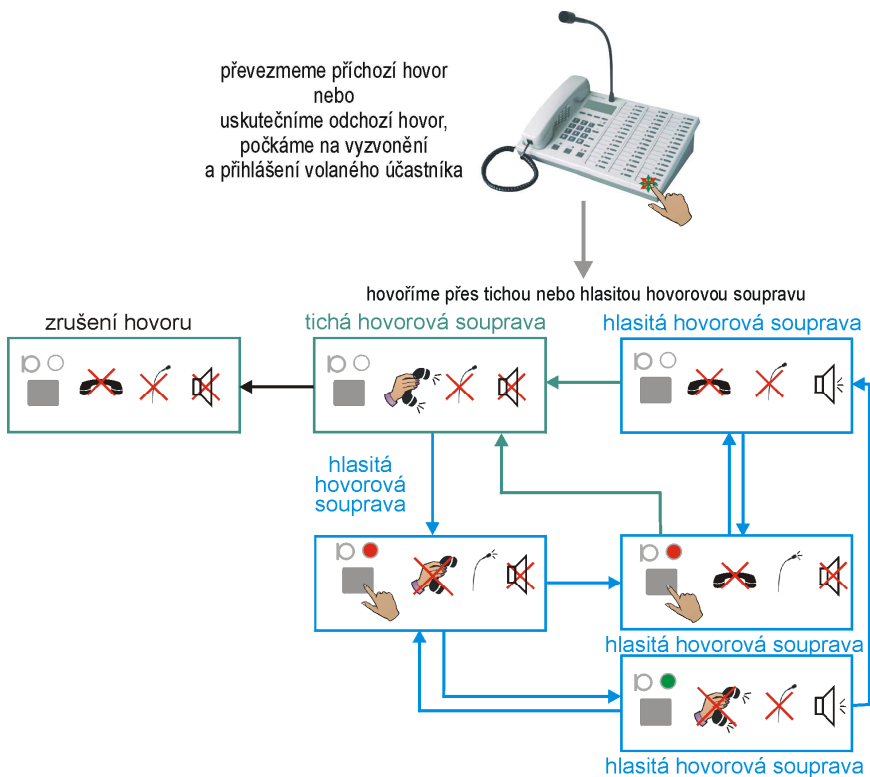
převezmeme příchozí hovor
nebo
uskutečníme odchozí hovor,
počkáme na vyzvonění
a přihlášení volaného účastníka

hovoříme přes tichou nebo hlasitou hovorovou soupravu

zrušení hovoru

tichá hovorová souprava

hlasitá hovorová souprava

hlasitá hovorová souprava

hlasitá hovorová souprava

hlasitá hovorová souprava